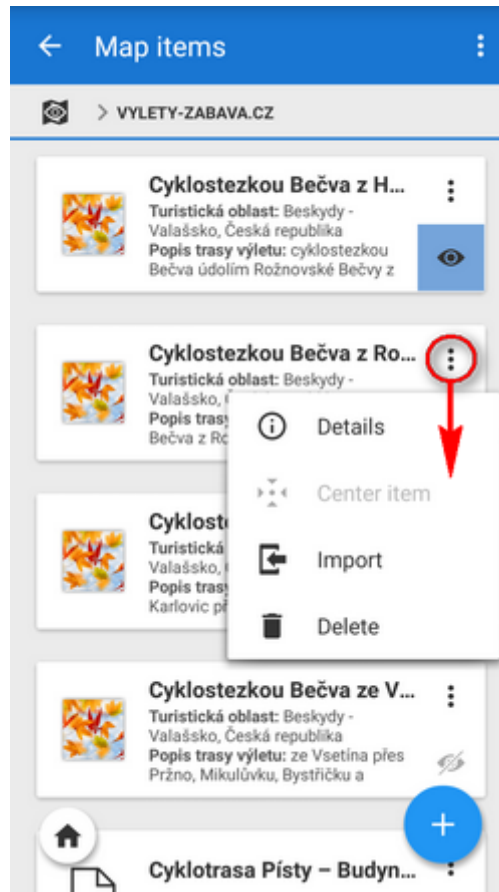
Map items

> VYLETY-ZABAVA.CZ

Cyklostezkou Bečva z H...
Turistická oblast: Beskydy - Valašsko, Česká republika
Popis trasy výletu: cyklostezkou Bečva údolím Rožnovské Bečvy z

Cyklostezkou Bečva z Ro...
Turistická oblast: Beskydy - Valašsko, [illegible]
Popis trasy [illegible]
Bečva z Ro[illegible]

Cyklost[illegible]
Turistická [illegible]
Valašsko, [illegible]
Popis trasy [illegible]
Karlovic př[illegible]

Details
Center item
Import
Delete

Cyklostezkou Bečva ze V...
Turistická oblast: Beskydy - Valašsko, Česká republika
Popis trasy výletu: ze Vsetína přes Pržno, Mikulůvku, Bystřičku a

Cyklotrasa Písty – Budyn...